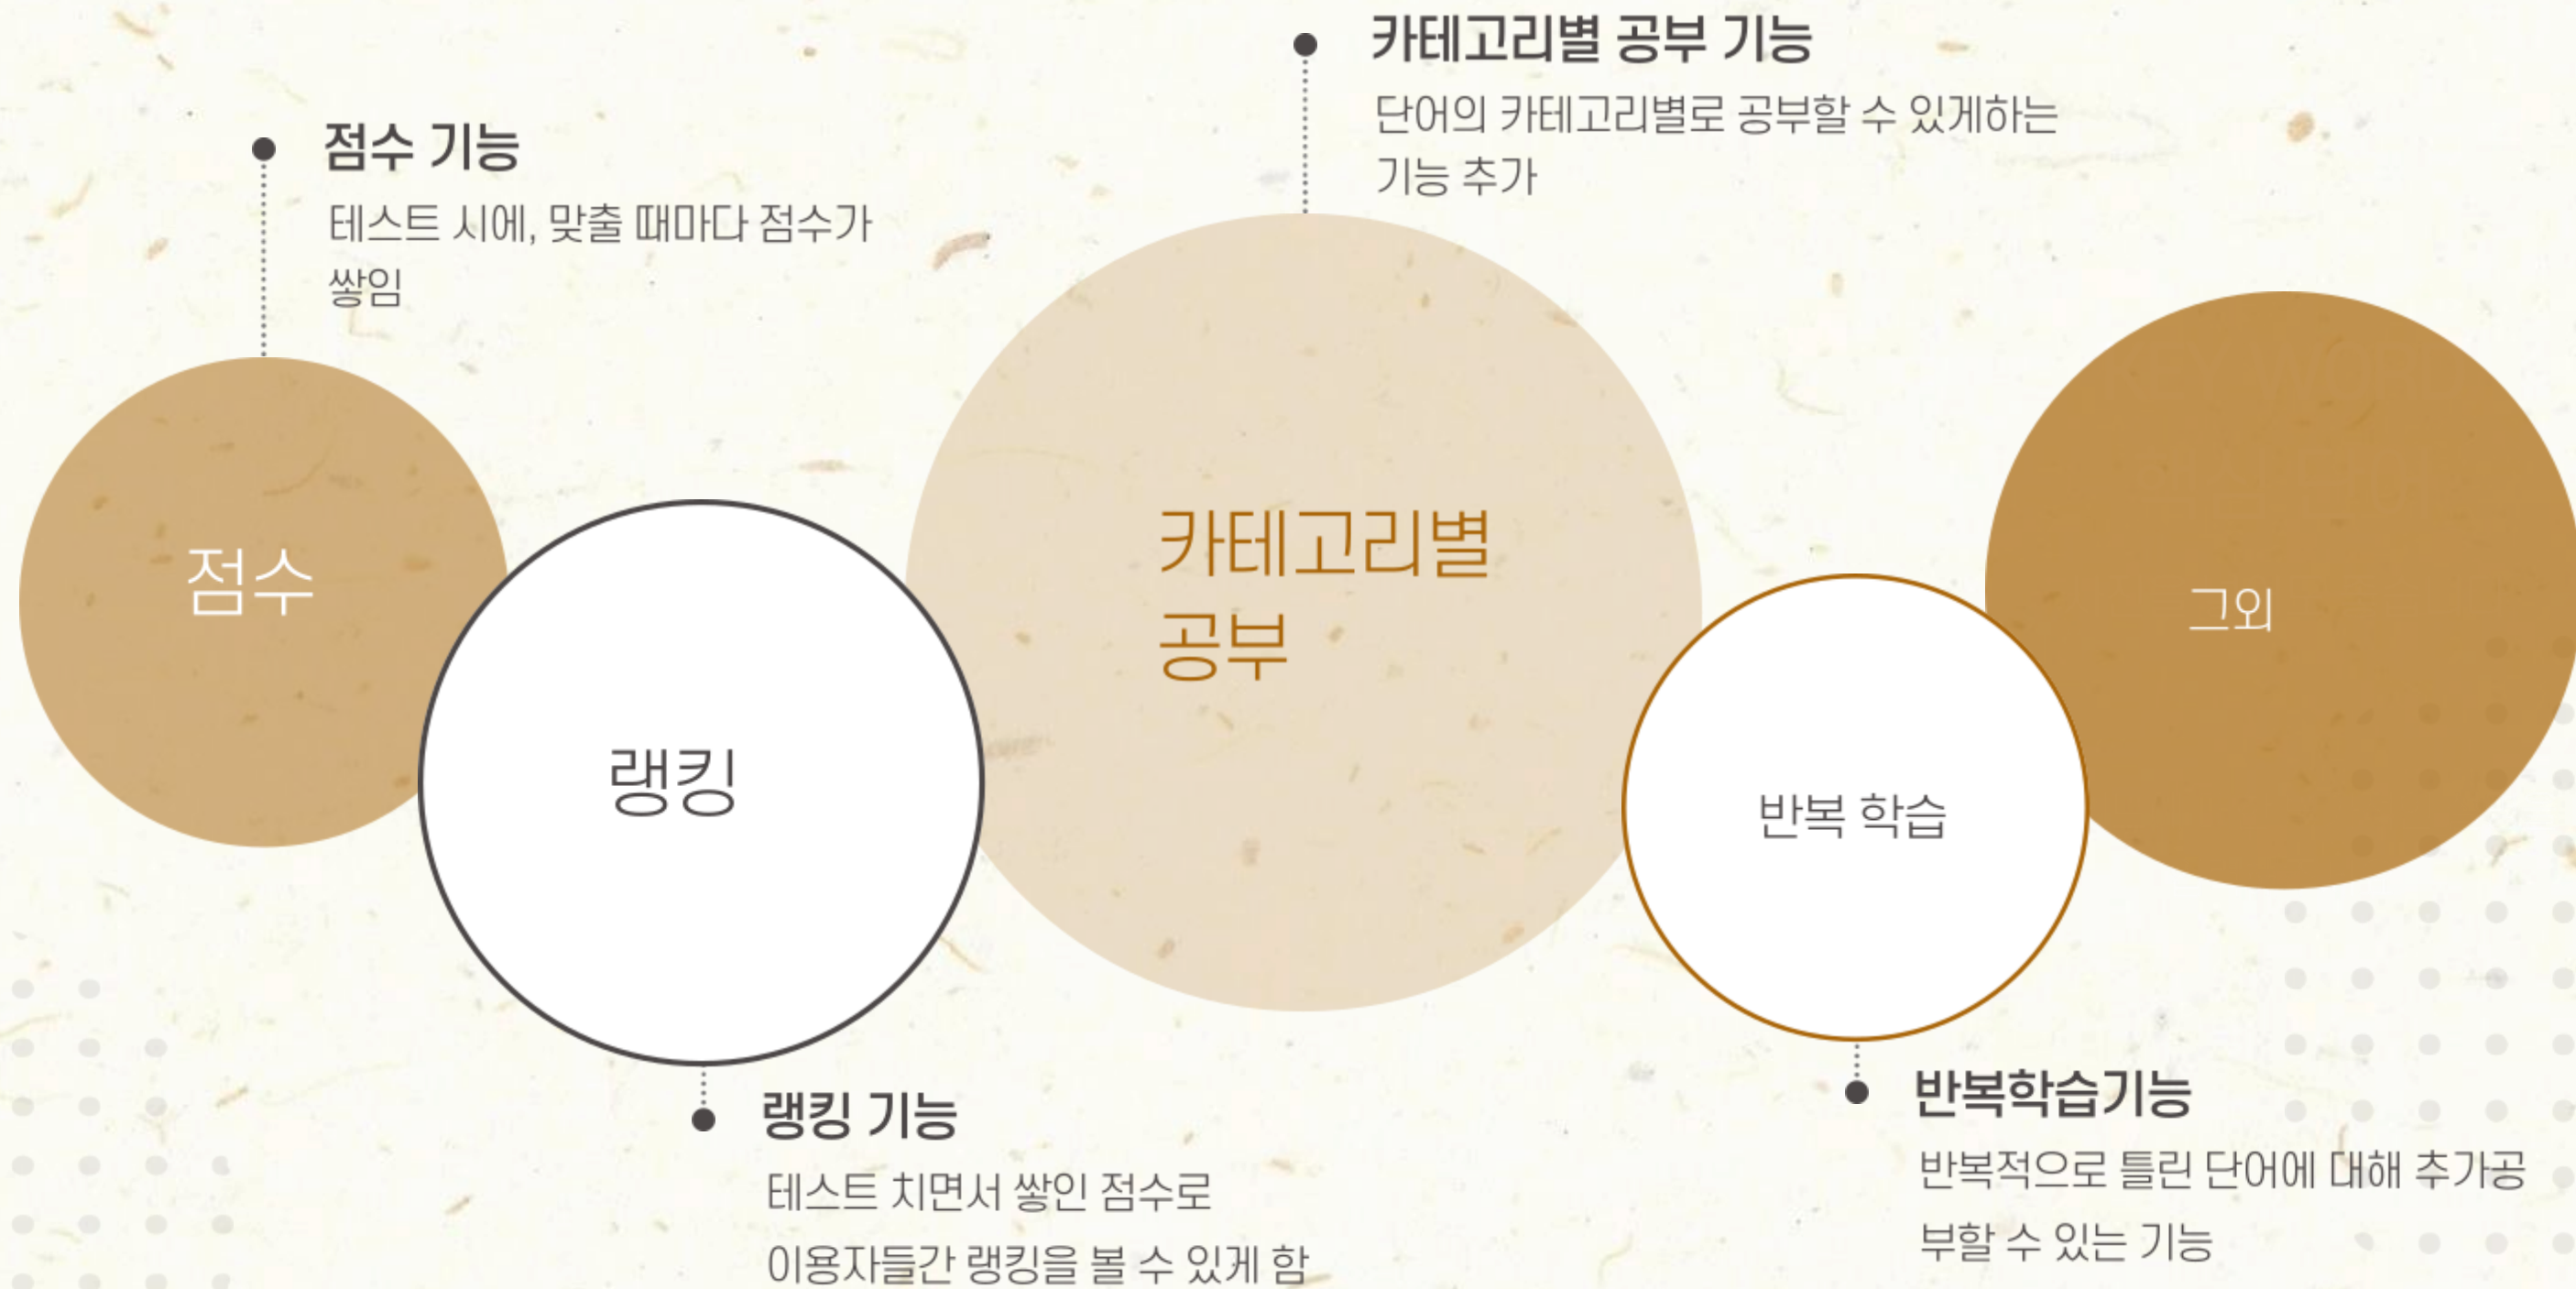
점수 기능

테스트 시에, 맞출 때마다 점수가 쌓임

카테고리별 공부 기능

단어의 카테고리별로 공부할 수 있게하는 기능 추가

점수

랭킹

카테고리별 공부

반복 학습

그외

랭킹 기능

테스트 치면서 쌓인 점수로 이용자들간 랭킹을 볼 수 있게 함

반복학습기능

반복적으로 틀린 단어에 대해 추가공부할 수 있는 기능